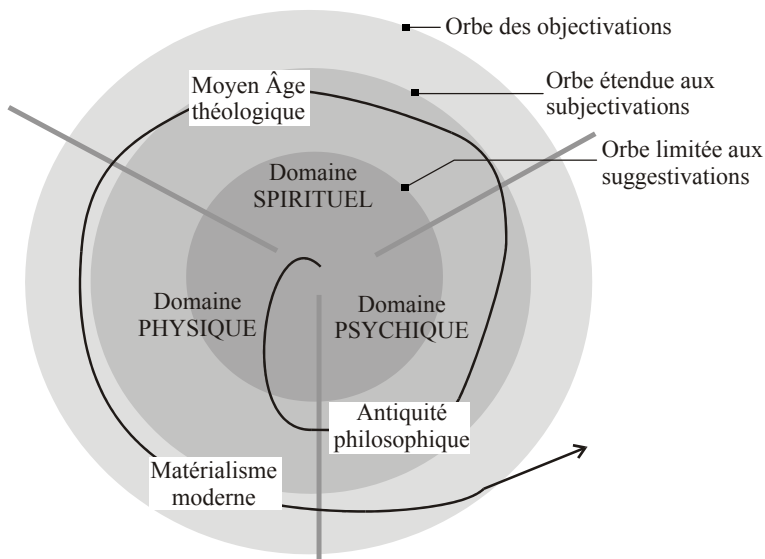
Orbe des objectivations

Orbe étendue aux subjectivations

Orbe limitée aux suggestivations

Moyen Âge théologique

Domaine SPIRITUEL

Domaine PHYSIQUE

Domaine PSYCHIQUE

Antiquité philosophique

Matérialisme moderne